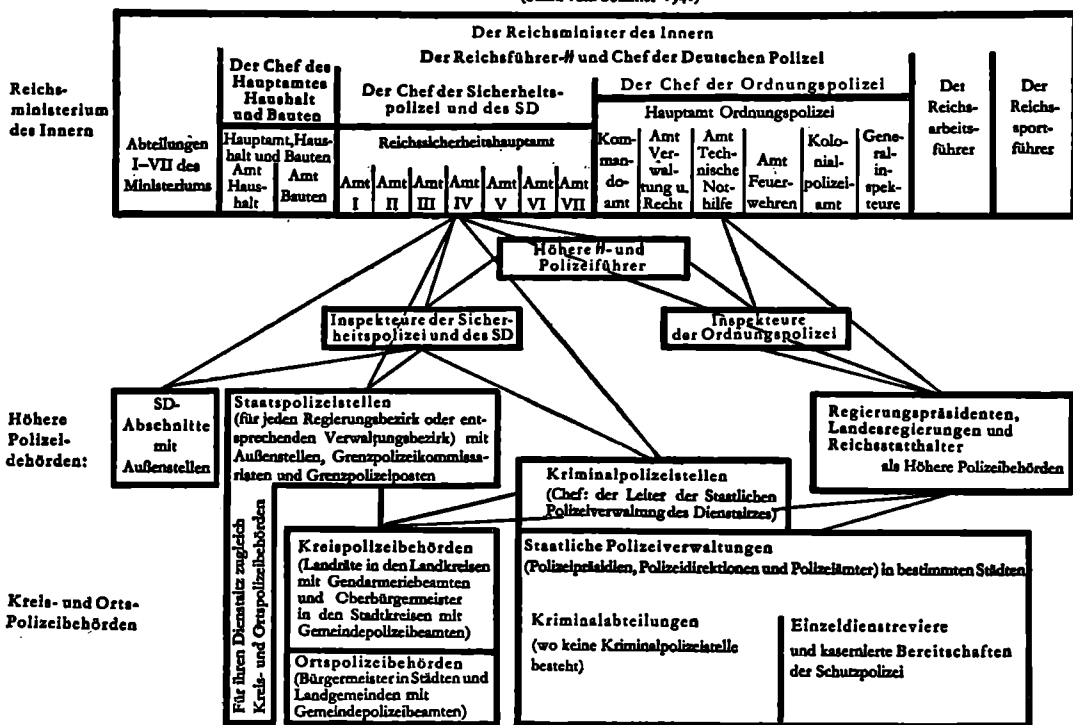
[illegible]

Der Reichsminister des Innern
Der Reichsführer-ᛋᛋ und Chef der Deutschen Polizei

Reichsministerium des Innern

Abteilungen I–VII des Ministeriums

Der Chef des Hauptamtes Haushalt und Bauten

Hauptamt Haushalt und Bauten

Amt Haushalt

Amt Bauten

Der Chef der Sicherheitspolizei und des SD

Reichssicherheitshauptamt

Amt I | Amt II | Amt III | Amt IV | Amt V | Amt VI | Amt VII

Der Chef der Ordnungspolizei

Hauptamt Ordnungspolizei

Kommandoamt | Amt Verwaltung u. Recht | Amt Technische Nothilfe | Amt Feuerwehren | Kolonialpolizeiamt | Generalinspekteure

Der Reichsarbeitsführer

Der Reichssportführer

Höhere ᛋᛋ- und Polizeiführer

Inspekteure der Sicherheitspolizei und des SD

Inspekteure der Ordnungspolizei

Höhere Polizeibehörden:

SD-Abschnitte mit Außenstellen

Staatspolizeistellen (für jeden Regierungsbezirk oder entsprechenden Verwaltungsbezirk) mit Außenstellen, Grenzpolizeikommissariaten und Grenzpolizeiposten

Regierungspräsidenten, Landesregierungen und Reichsstatthalter als Höhere Polizeibehörden

Kriminalpolizeistellen (Chef: der Leiter der Staatlichen Polizeiverwaltung des Dienstsitzes)

Für ihren Dienstsitz zugleich Kreis- und Ortspolizeibehörden

Kreis- und Orts-Polizeibehörden

Kreispolizeibehörden (Landräte in den Landkreisen mit Gendarmeriebeamten und Oberbürgermeister in den Stadtkreisen mit Gemeindepolizeibeamten)

Ortspolizeibehörden (Bürgermeister in Städten und Landgemeinden mit Gemeindepolizeibeamten)

Staatliche Polizeiverwaltungen (Polizeipräsidien, Polizeidirektionen und Polizeiämter) in bestimmten Städten

Kriminalabteilungen (wo keine Kriminalpolizeistelle besteht)

Einzeldienstreviere und kasernierte Bereitschaften der Schutzpolizei